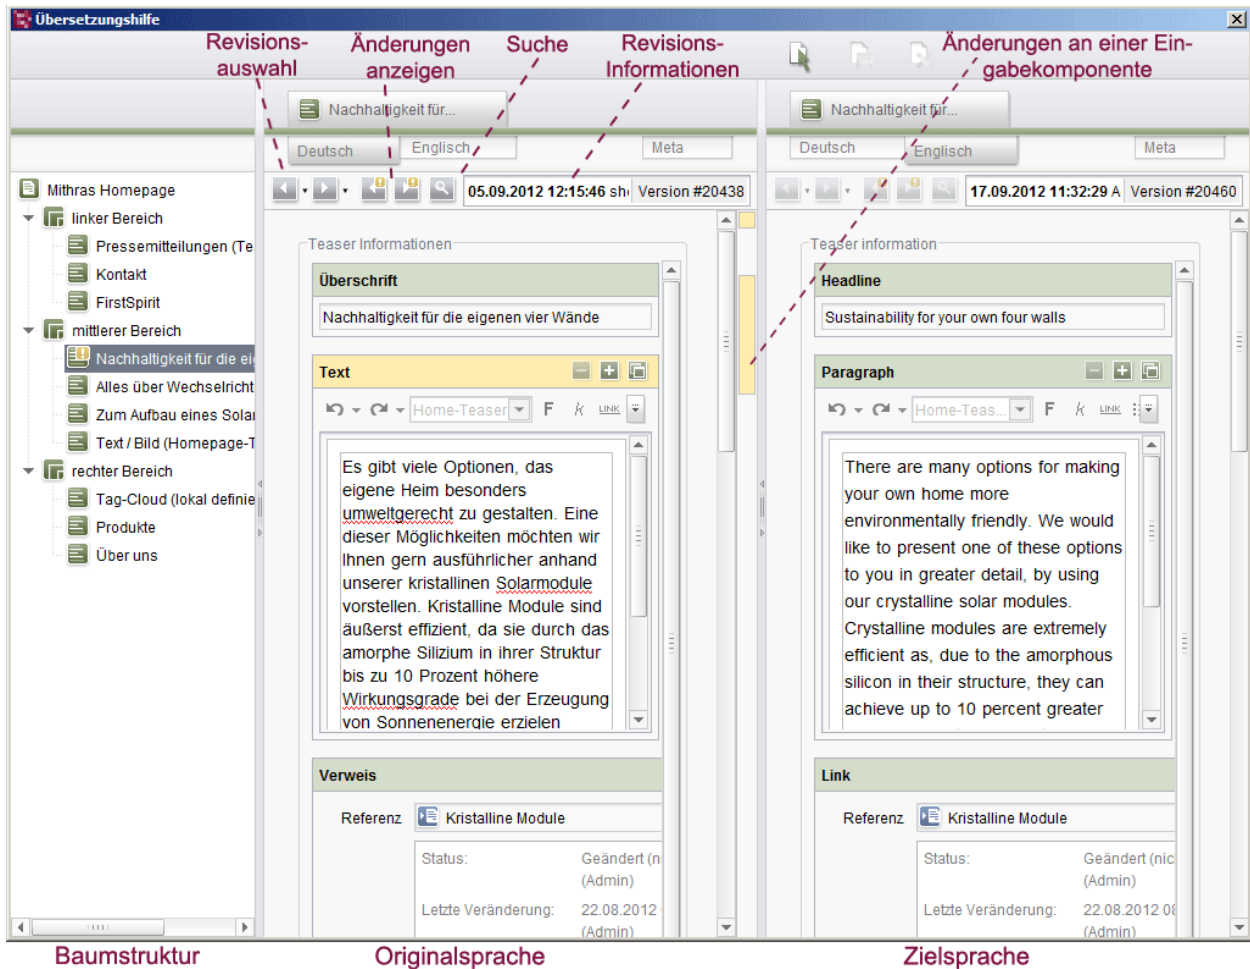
Übersetzungshilfe

Revisionsauswahl

Änderungen anzeigen

Suche

Revisions-Informationen

Änderungen an einer Eingabekomponente

Mithras Homepage
linker Bereich
Pressemitteilungen (Te
Kontakt
FirstSpirit
mittlerer Bereich
Nachhaltigkeit für die ei
Alles über Wechselricht
Zum Aufbau eines Solar
Text / Bild (Homepage-T
rechter Bereich
Tag-Cloud (lokal definie
Produkte
Über uns

Nachhaltigkeit für...

Deutsch | Englisch | Meta

05.09.2012 12:15:46 sh | Version #20438

Teaser Informationen

Überschrift

Nachhaltigkeit für die eigenen vier Wände

Text

Home-Teaser | F | k | LINK

Es gibt viele Optionen, das eigene Heim besonders umweltgerecht zu gestalten. Eine dieser Möglichkeiten möchten wir Ihnen gern ausführlicher anhand unserer kristallinen Solarmodule vorstellen. Kristalline Module sind äußerst effizient, da sie durch das amorphe Silizium in ihrer Struktur bis zu 10 Prozent höhere Wirkungsgrade bei der Erzeugung von Sonnenenergie erzielen

Verweis

Referenz | Kristalline Module

| Status: | Geändert (n (Admin) |
|---|---|
| Letzte Veränderung: | 22.08.2012 (Admin) |

Nachhaltigkeit für...

Deutsch | Englisch | Meta

17.09.2012 11:32:29 A | Version #20460

Teaser information

Headline

Sustainability for your own four walls

Paragraph

Home-Teas... | F | k | LINK

There are many options for making your own home more environmentally friendly. We would like to present one of these options to you in greater detail, by using our crystalline solar modules. Crystalline modules are extremely efficient as, due to the amorphous silicon in their structure, they can achieve up to 10 percent greater

Link

Referenz | Kristalline Module

| Status: | Geändert (nic (Admin) |
|---|---|
| Letzte Veränderung: | 22.08.2012 0 (Admin) |

Baumstruktur

Originalsprache

Zielsprache